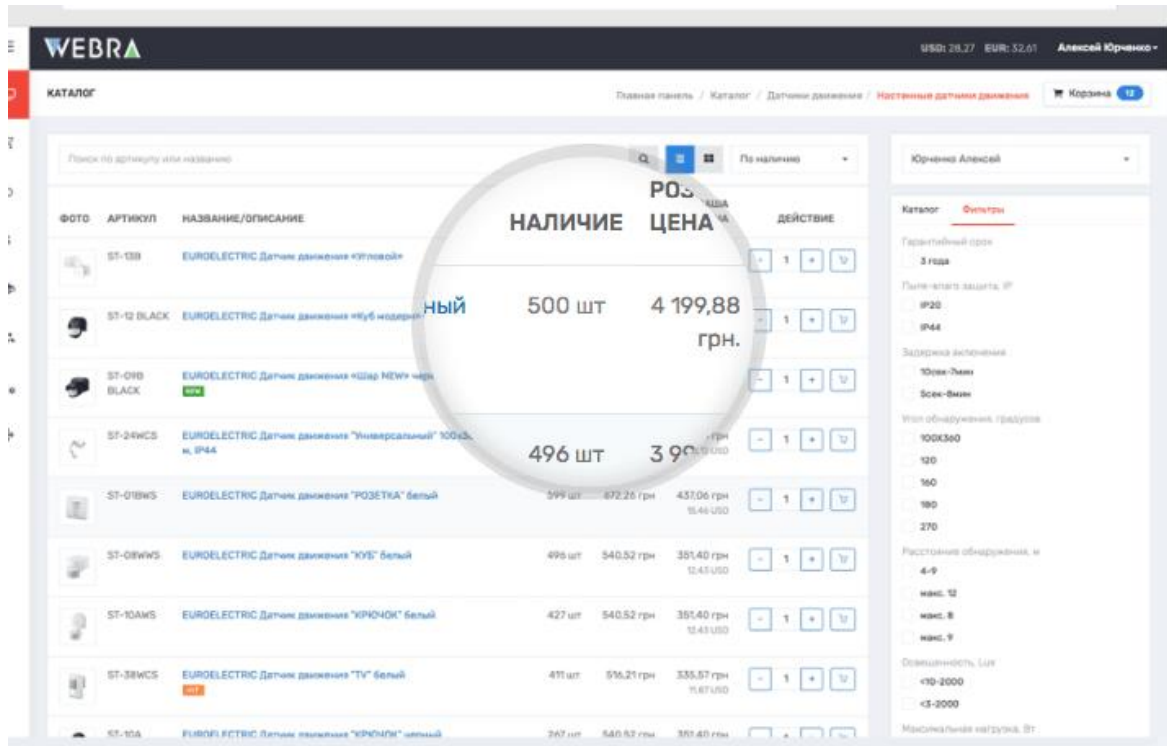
WEBRA

USD: 28.27 EUR: 32.61 Алексей Юрченко

КАТАЛОГ

Главная панель / Каталог / Датчики движения / Настенные датчики движения

Корзина 12

Поиск по артикулу или названию

По наличию

Юрченко Алексей

Каталог Фильтры

| ФОТО | АРТИКУЛ | НАЗВАНИЕ/ОПИСАНИЕ | НАЛИЧИЕ | РОЗ... ЦЕНА | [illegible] | ДЕЙСТВИЕ |
|---|---|---|---|---|---|---|
| | ST-13B | EUROELECTRIC Датчик движения «Угловой» | | | | 1 |
| | ST-12 BLACK | EUROELECTRIC Датчик движения «Куб модерн» ...ный | 500 шт | 4 199,88 грн. | | 1 |
| | ST-09B BLACK | EUROELECTRIC Датчик движения «Шар NEW» чер... NEW | | | | 1 |
| | ST-24WCS | EUROELECTRIC Датчик движения "Универсальный" 100х3... м, IP44 | 496 шт | 3 9... | ...грн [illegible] USD | 1 |
| | ST-01BWS | EUROELECTRIC Датчик движения "РОЗЕТКА" белый | 599 шт | 672,26 грн | 437,06 грн 15,46 USD | 1 |
| | ST-08WWS | EUROELECTRIC Датчик движения "КУБ" белый | 496 шт | 540,52 грн | 351,40 грн 12,43 USD | 1 |
| | ST-10AWS | EUROELECTRIC Датчик движения "КРЮЧОК" белый | 427 шт | 540,52 грн | 351,40 грн 12,43 USD | 1 |
| | ST-38WCS | EUROELECTRIC Датчик движения "TV" белый HIT | 411 шт | 516,21 грн | 335,57 грн 11,87 USD | 1 |
| | ST-10A | EUROELECTRIC Датчик движения "КРЮЧОК" черный | 267 шт | 540,52 грн | 351,40 грн | |

Гарантийный срок
3 года

Пыле-влаго защита, IP
IP20
IP44

Задержка включения
10сек-7мин
5сек-8мин

Угол обнаружения, градусов
100Х360
120
160
180
270

Расстояние обнаружения, м
4-9
макс. 12
макс. 8
макс. 9

Освещенность, Lux
<10-2000
<3-2000

Максимальная нагрузка, Вт